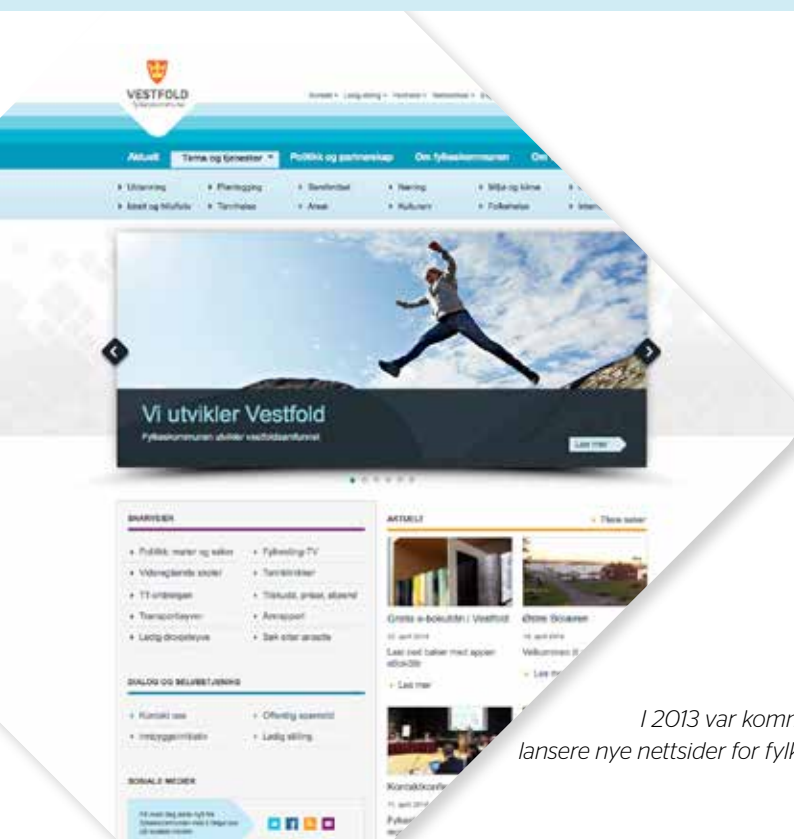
VESTFOLD
fylkeskommune

Aktuelt
Tema og tjenester
Politikk og partnerskap
Om fylkeskommunen

• Utdanning
• Planlegging
• Samferdsel
• Næring
• Miljø og klima
• Idrett og friluftsliv
• Tannhelse
• Areal
• Kulturarv
• Folkehelse

Vi utvikler Vestfold
Fylkeskommunen utvikler vestfoldsamfunnet

Les mer

SNARVEIER
• Politikk, møter og saker
• Fylkesting-TV
• Videregående skoler
• Tannklinikker
• TT-ordningen
• Tilskudd, priser, stipend
• Transporttjenester
• Årsrapport
• Ledig stilling
• Søk etter ansatte

DIALOG OG SELVBETJENING
• Kontakt oss
• Offentlig journal
• Innbyggerinitiativ
• Ledig stilling

SOSIALE MEDIER

AKTUELT
Flere saker

Gratis e-bokutlån i Vestfold
Lær deg bøker med apper
Les mer

Østre Boxeren
Velkommen
Les mer

Kontaktkonferanse

I 2013 var komr
lansere nye nettsider for fylk